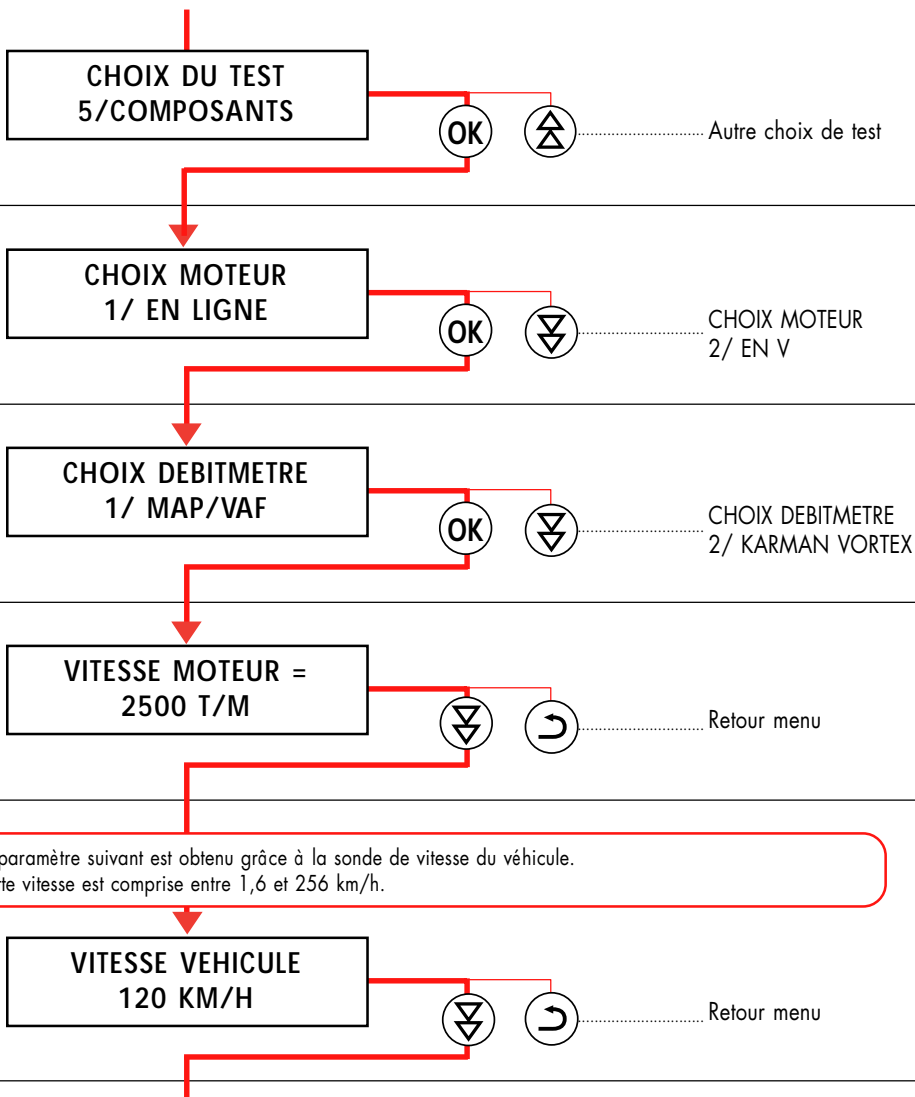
CHOIX DU TEST
5/COMPOSANTS

OK

Autre choix de test

CHOIX MOTEUR
1/ EN LIGNE

OK

CHOIX MOTEUR
2/ EN V

CHOIX DEBITMETRE
1/ MAP/VAF

OK

CHOIX DEBITMETRE
2/ KARMAN VORTEX

VITESSE MOTEUR =
2500 T/M

Retour menu

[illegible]paramètre suivant est obtenu grâce à la sonde de vitesse du véhicule.
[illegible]te vitesse est comprise entre 1,6 et 256 km/h.

VITESSE VEHICULE
120 KM/H

Retour menu